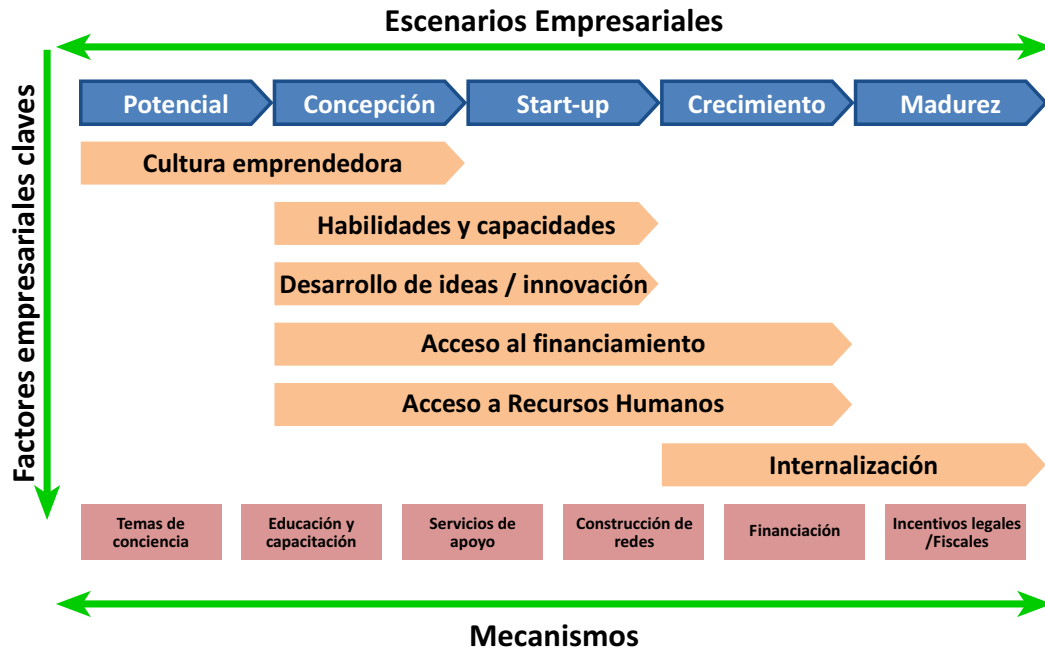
Escenarios Empresariales

Factores empresariales claves

Potencial
Concepción
Start-up
Crecimiento
Madurez

Cultura emprendedora

Habilidades y capacidades

Desarrollo de ideas / innovación

Acceso al financiamiento

Acceso a Recursos Humanos

Internalización

Temas de conciencia
Educación y capacitación
Servicios de apoyo
Construcción de redes
Financiación
Incentivos legales /Fiscales

Mecanismos